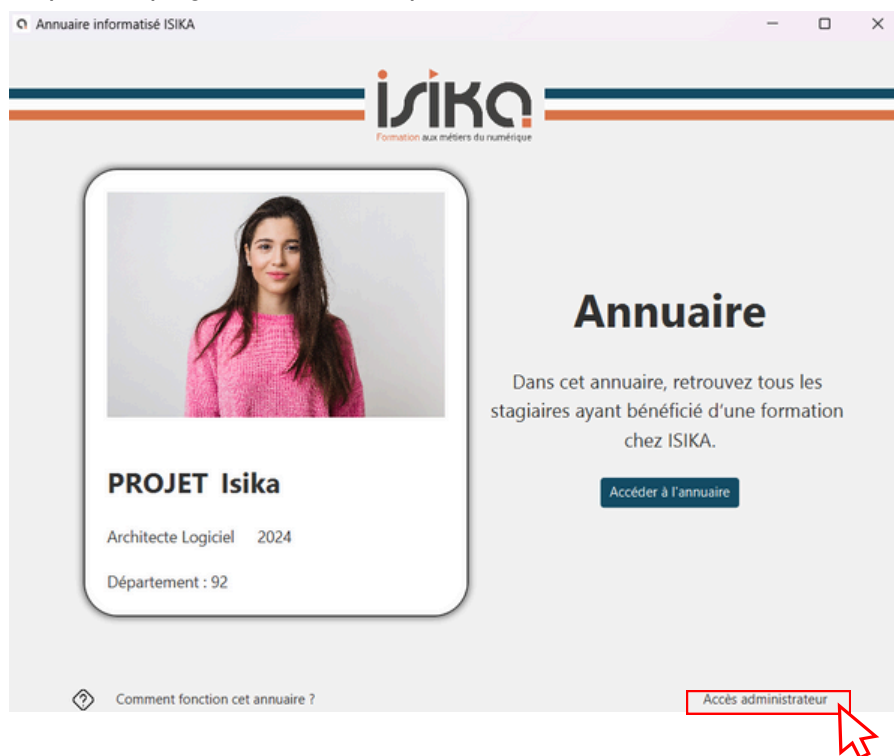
Annuaire informatisé ISIKA

ISIKA
Formation aux métiers du numérique

PROJET Isika

Architecte Logiciel 2024

Département : 92

Annuaire

Dans cet annuaire, retrouvez tous les stagiaires ayant bénéficié d'une formation chez ISIKA.

Accéder à l'annuaire

Comment fonction cet annuaire ?

Accès administrateur